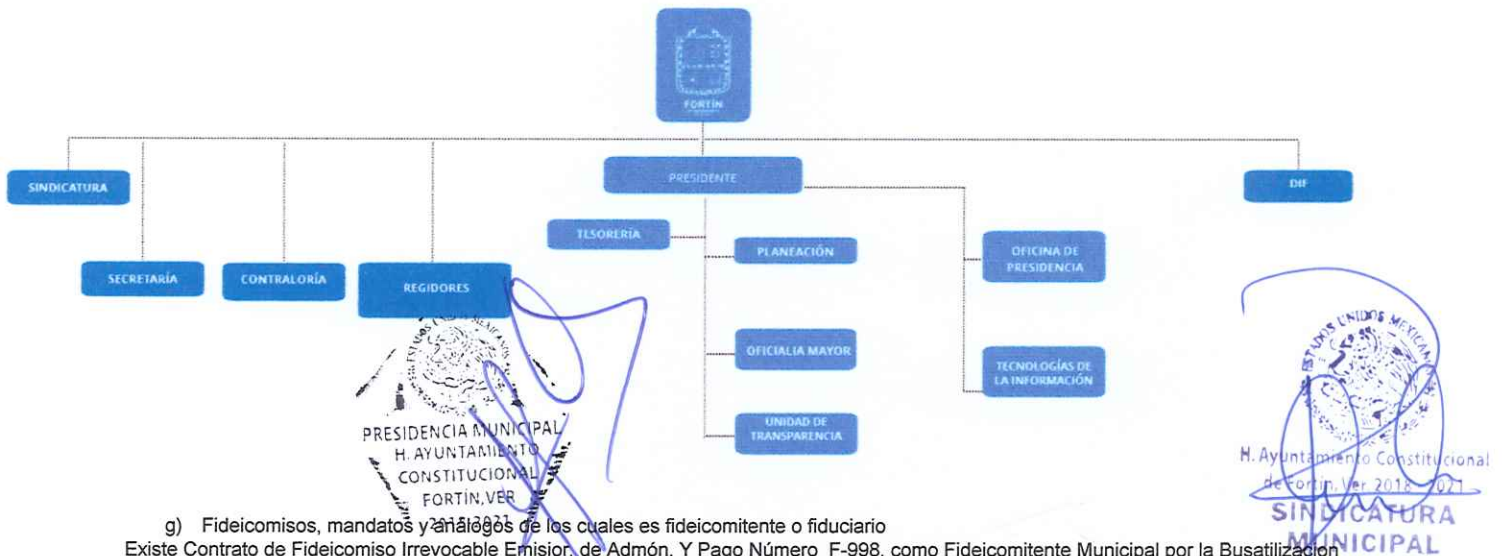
FORTÍN

SINDICATURA

PRESIDENTE

DIF

TESORERÍA

PLANEACIÓN

OFICINA DE PRESIDENCIA

SECRETARÍA

CONTRALORÍA

REGIDORES

OFICIALIA MAYOR

TECNOLOGÍAS DE LA INFORMACIÓN

UNIDAD DE TRANSPARENCIA

ESTADOS UNIDOS MEXICANOS
PRESIDENCIA MUNICIPAL
H. AYUNTAMIENTO CONSTITUCIONAL
FORTÍN, VER
2018-2021

ESTADOS UNIDOS MEXICANOS
H. Ayuntamiento Constitucional de Fortín, Ver 2018-2021
SINDICATURA
MUNICIPAL

g) Fideicomisos, mandatos y análogos de los cuales es fideicomitente o fiduciario

Existe Contrato de Fideicomiso Irrevocable Emisior, de Admón. Y Pago Número F-998, como Fideicomitente Municipal por la Busatilización